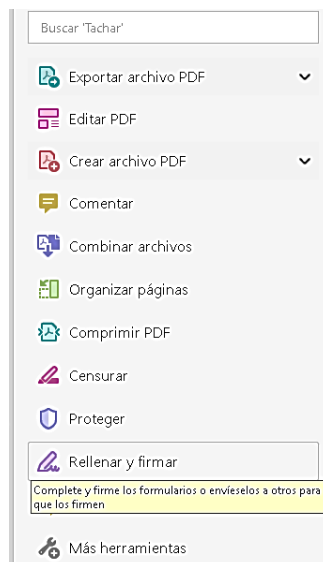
Buscar 'Tachar'

Exportar archivo PDF

Editar PDF

Crear archivo PDF

Comentar

Combinar archivos

Organizar páginas

Comprimir PDF

Censurar

Proteger

Rellenar y firmar

Complete y firme los formularios o envíeselos a otros para que los firmen

Más herramientas